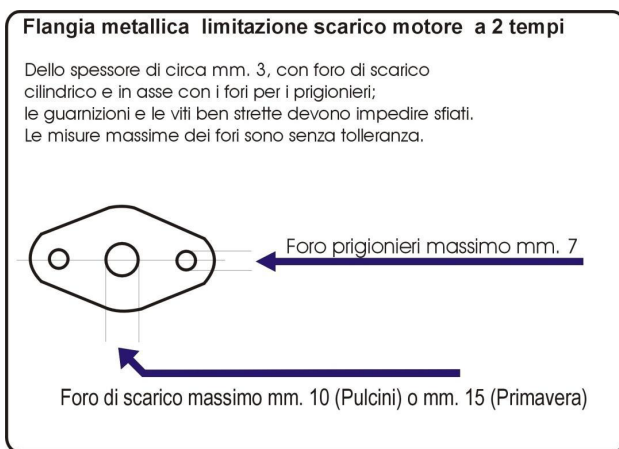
Flangia metallica limitazione scarico motore a 2 tempi

Dello spessore di circa mm. 3, con foro di scarico cilindrico e in asse con i fori per i prigionieri; le guarnizioni e le viti ben strette devono impedire sfiati. Le misure massime dei fori sono senza tolleranza.

Foro prigionieri massimo mm. 7

Foro di scarico massimo mm. 10 (Pulcini) o mm. 15 (Primavera)